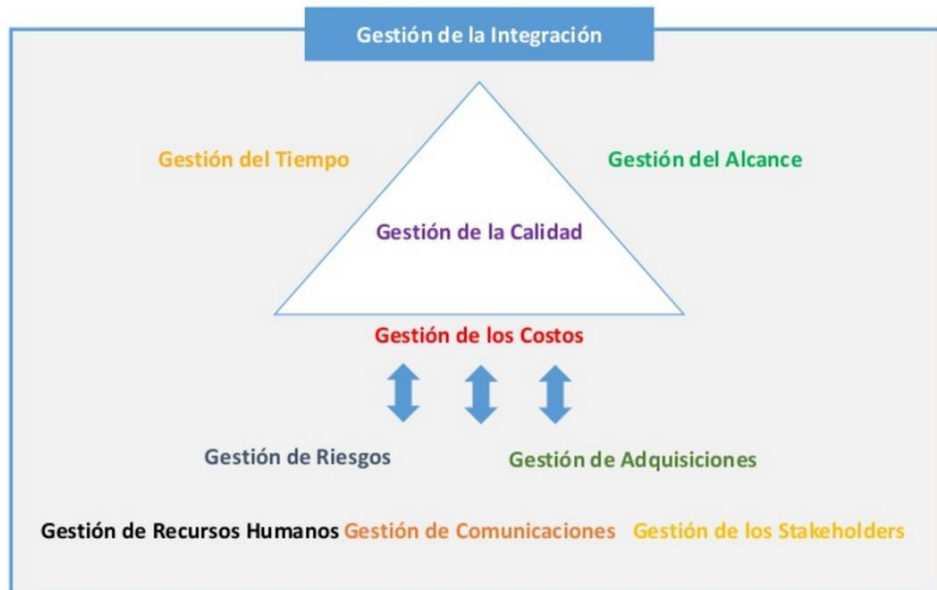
Gestión de la Integración

Gestión del Tiempo

Gestión del Alcance

Gestión de la Calidad

Gestión de los Costos

Gestión de Riesgos

Gestión de Adquisiciones

Gestión de Recursos Humanos Gestión de Comunicaciones Gestión de los Stakeholders